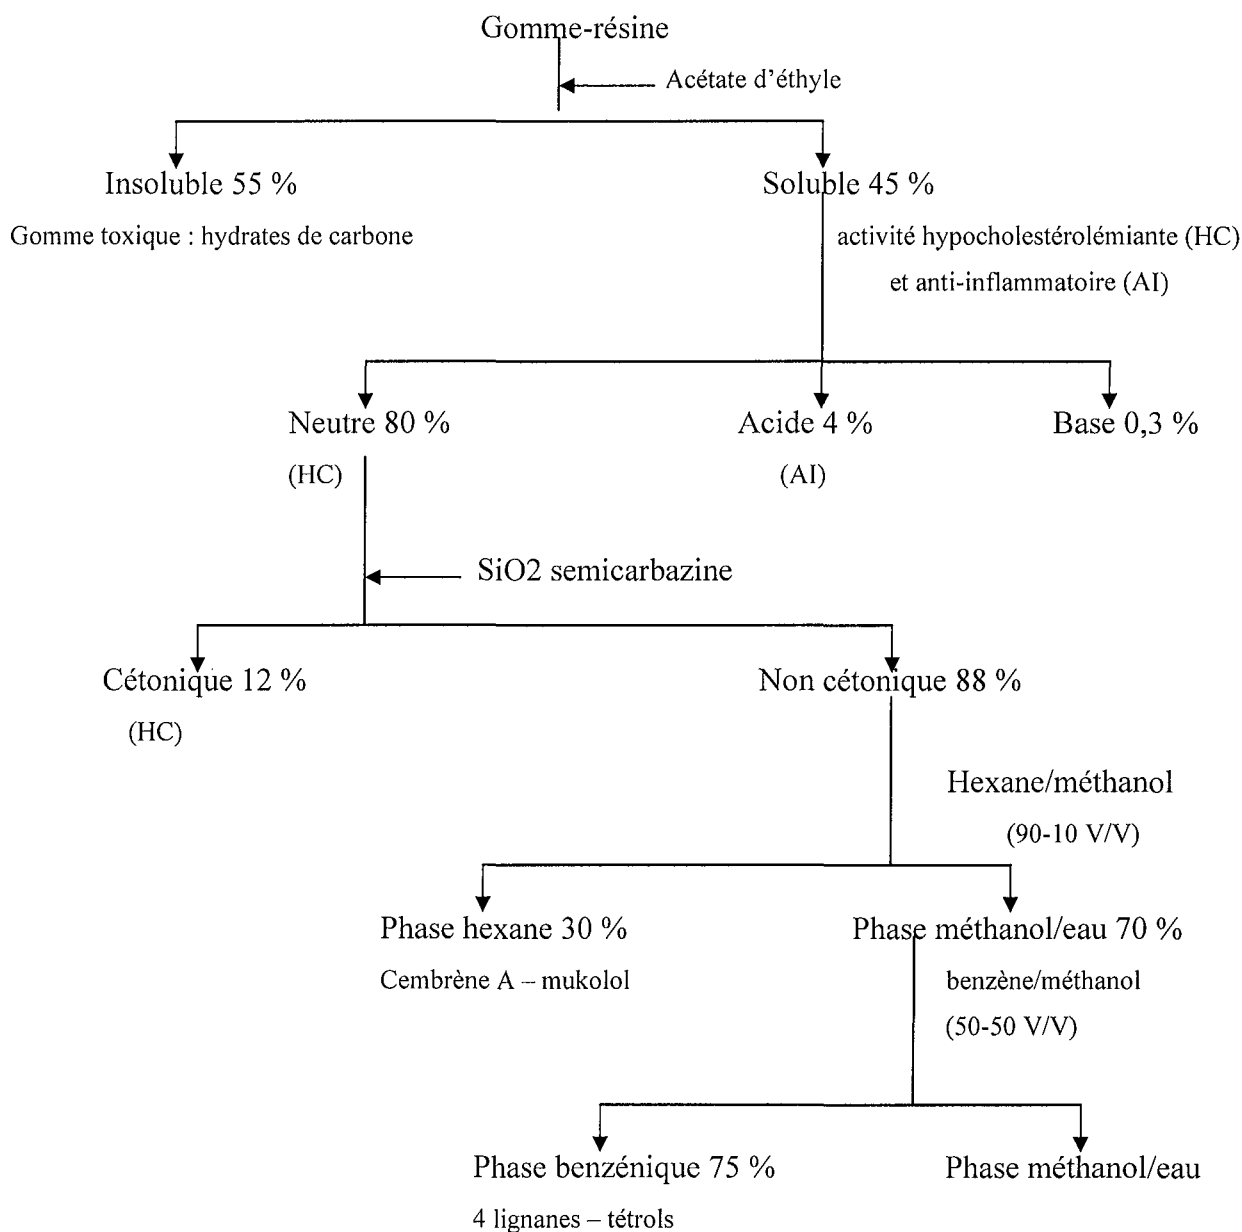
Gomme-résine

Acétate d'éthyle

Insoluble 55 %

Gomme toxique : hydrates de carbone

Soluble 45 %

activité hypocholestérolémiante (HC) et anti-inflammatoire (AI)

Neutre 80 %

(HC)

Acide 4 %

(AI)

Base 0,3 %

SiO2 semicarbazine

Cétonique 12 %

(HC)

Non cétonique 88 %

Hexane/méthanol (90-10 V/V)

Phase hexane 30 %

Cembrène A – mukolol

Phase méthanol/eau 70 %

benzène/méthanol (50-50 V/V)

Phase benzénique 75 %

4 lignanes – tétrols

Phase méthanol/eau